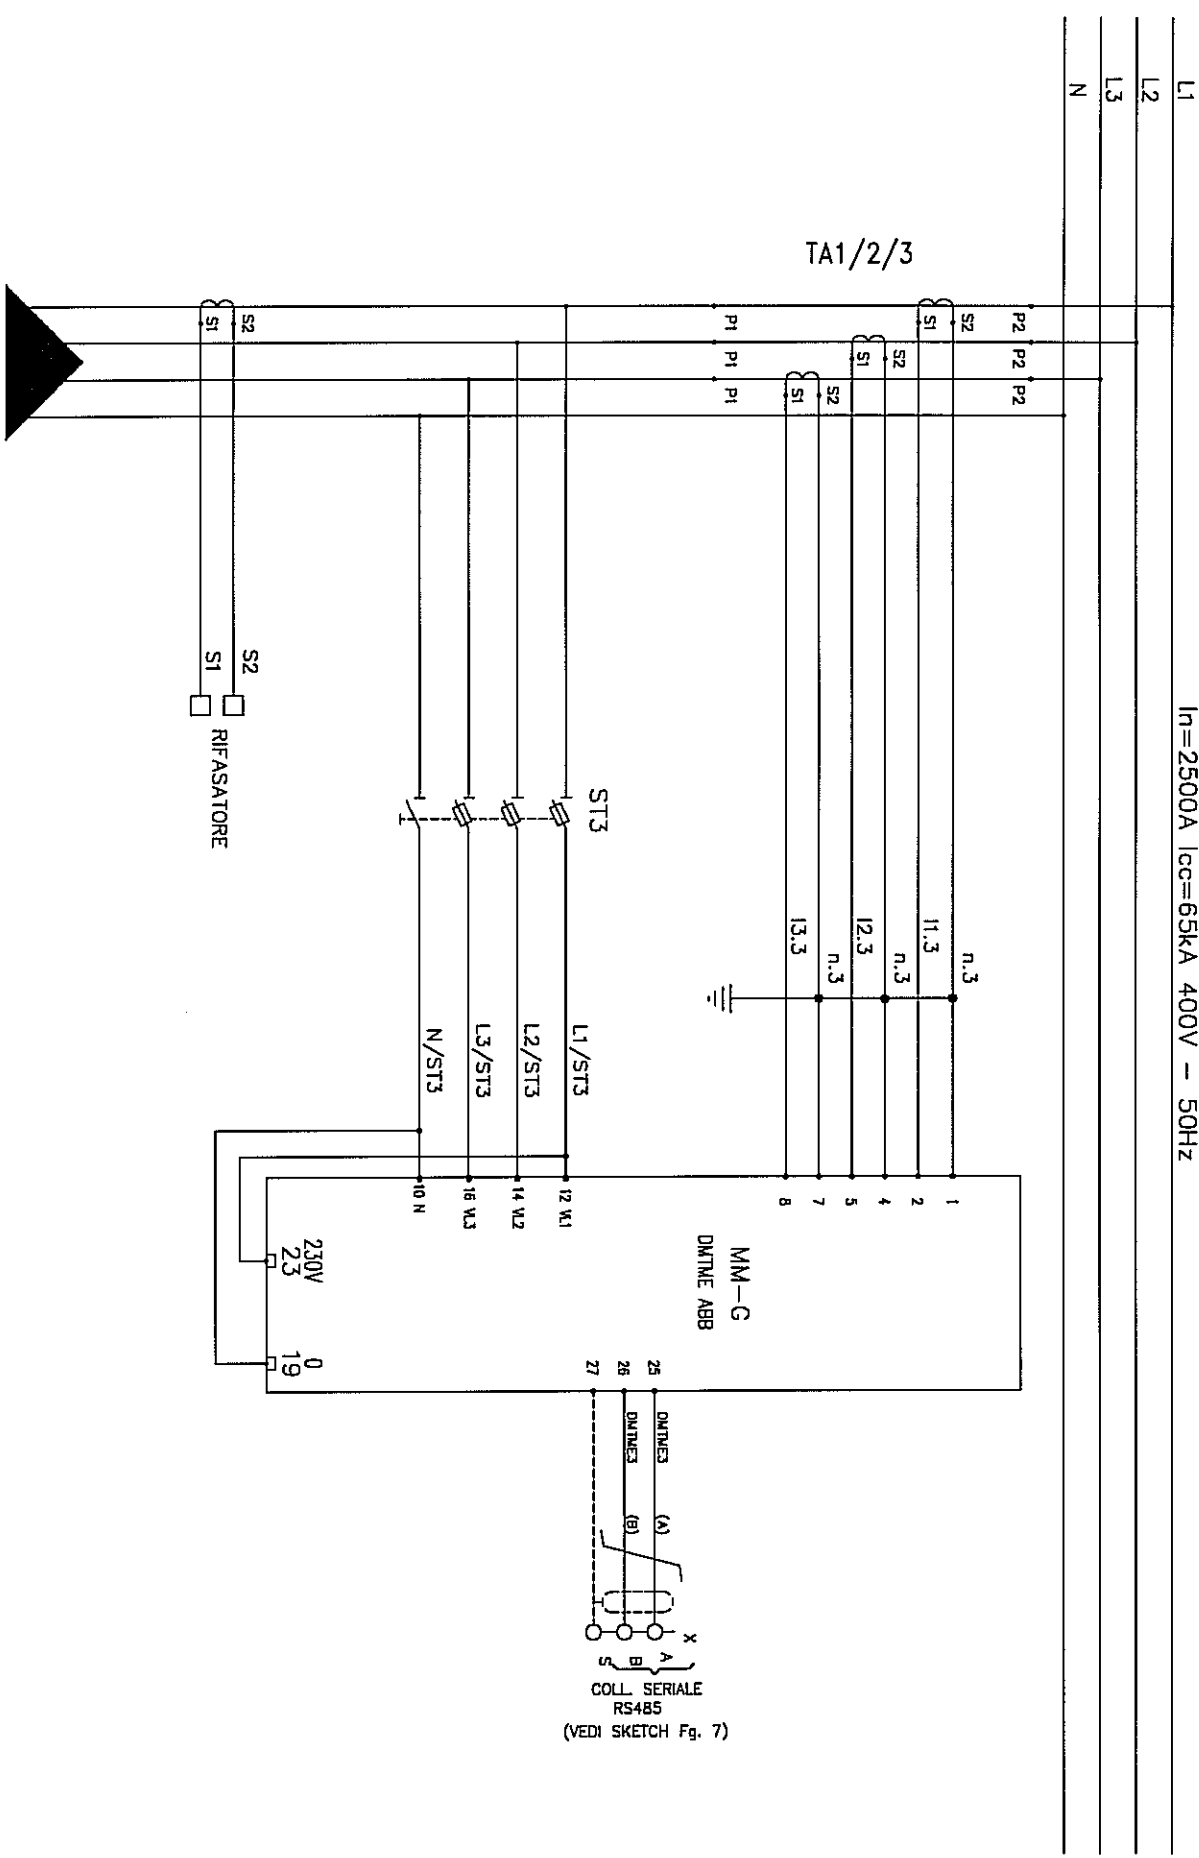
L1
L2
L3
N

In=2500A Icc=65kA 400V - 50Hz

TA1/2/3

S1 S2 P1 P2
S1 S2 P1 P2
S1 S2 P1 P2
P1

S1
S2
RIFASATORE

ST3

I1.3
n.3
I2.3
n.3
I3.3
n.3

L1/ST3
L2/ST3
L3/ST3
N/ST3

1
2
4
5
7
8
12 VL1
14 VL2
16 VL3
10 N

MM-G
DMTME ABB

230V
23
0
19

25
26
27
DMTME3 (A)
DMTME3 (B)

X
A
B
S
COLL. SERIALE
RS485
(VEDI SKETCH Fg. 7)